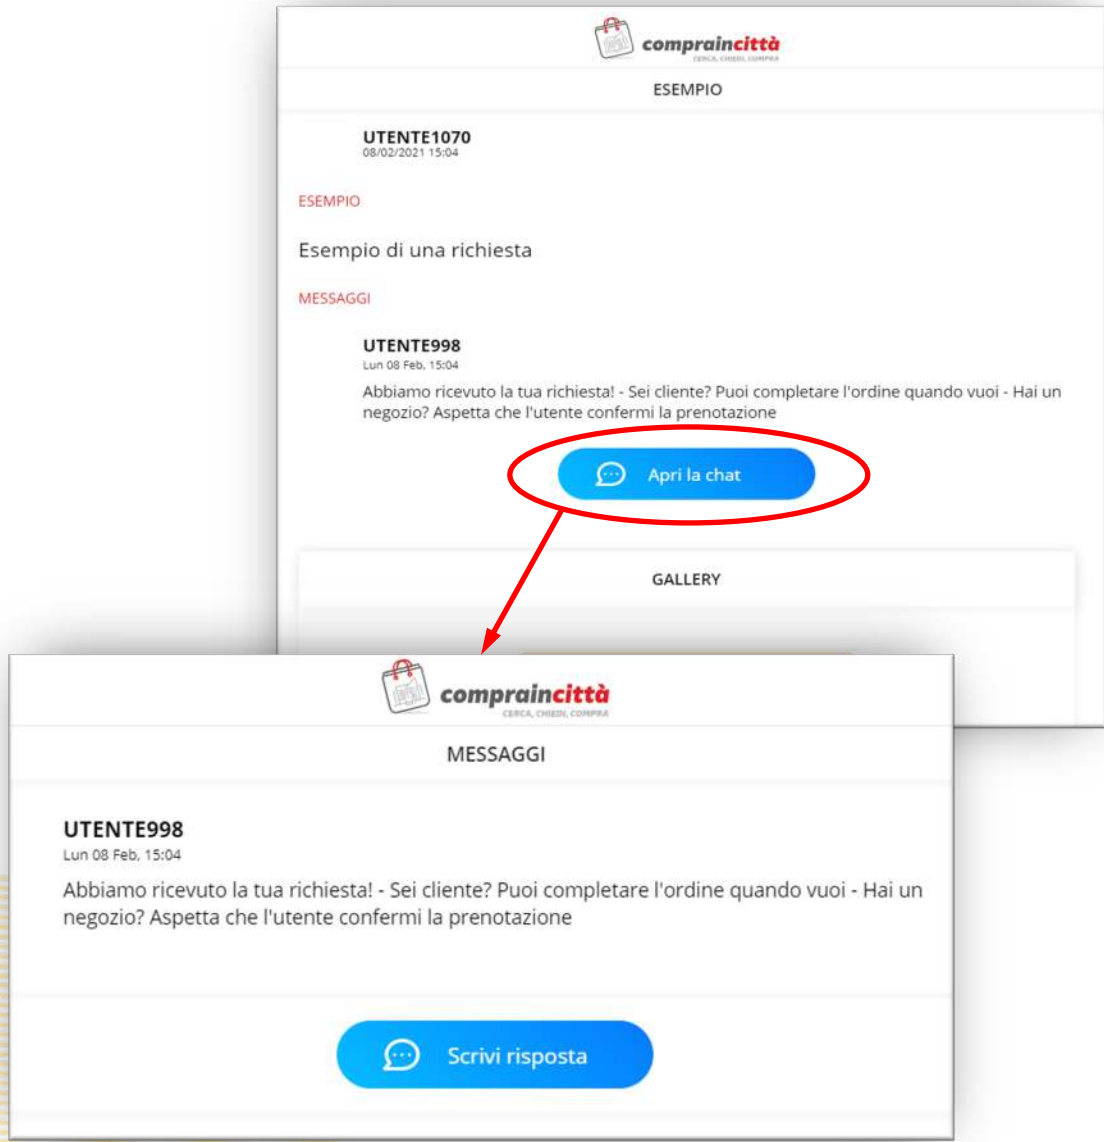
compraincittà
CERCA, CHIEDI, COMPRA

ESEMPIO

UTENTE1070
08/02/2021 15:04

ESEMPIO

Esempio di una richiesta

MESSAGGI

UTENTE998
Lun 08 Feb, 15:04
Abbiamo ricevuto la tua richiesta! - Sei cliente? Puoi completare l'ordine quando vuoi - Hai un negozio? Aspetta che l'utente confermi la prenotazione

Apri la chat

GALLERY

compraincittà
CERCA, CHIEDI, COMPRA

MESSAGGI

UTENTE998
Lun 08 Feb, 15:04
Abbiamo ricevuto la tua richiesta! - Sei cliente? Puoi completare l'ordine quando vuoi - Hai un negozio? Aspetta che l'utente confermi la prenotazione

Scrivi risposta